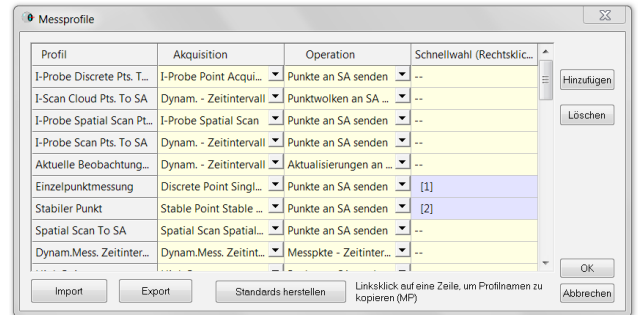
Messprofile

| Profil | Akquisition | Operation | Schnellwahl (Rechtsklic... |
|---|---|---|---|
| I-Probe Discrete Pts. T... | I-Probe Point Acqui... | Punkte an SA senden | -- |
| I-Scan Cloud Pts. To SA | Dynam. - Zeitintervall | Punktwolken an SA ... | -- |
| I-Probe Spatial Scan Pt... | I-Probe Spatial Scan | Punkte an SA senden | -- |
| I-Probe Scan Pts. To SA | Dynam. - Zeitintervall | Punkte an SA senden | -- |
| Aktuelle Beobachtung... | Dynam. - Zeitintervall | Aktualisierungen an ... | -- |
| Einzelpunktmessung | Discrete Point Singl... | Punkte an SA senden | [1] |
| Stabiler Punkt | Stable Point Stable ... | Punkte an SA senden | [2] |
| Spatial Scan To SA | Spatial Scan Spatial... | Punkte an SA senden | -- |
| Dynam.Mess. Zeitinter... | Dynam.Mess. Zeitint... | Messpkte - Zeitinter... | -- |
| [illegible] | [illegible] | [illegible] | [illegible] |

Hinzufügen
Löschen
OK
Import
Export
Standards herstellen
Linksklick auf eine Zeile, um Profilnamen zu kopieren (MP)
Abbrechen